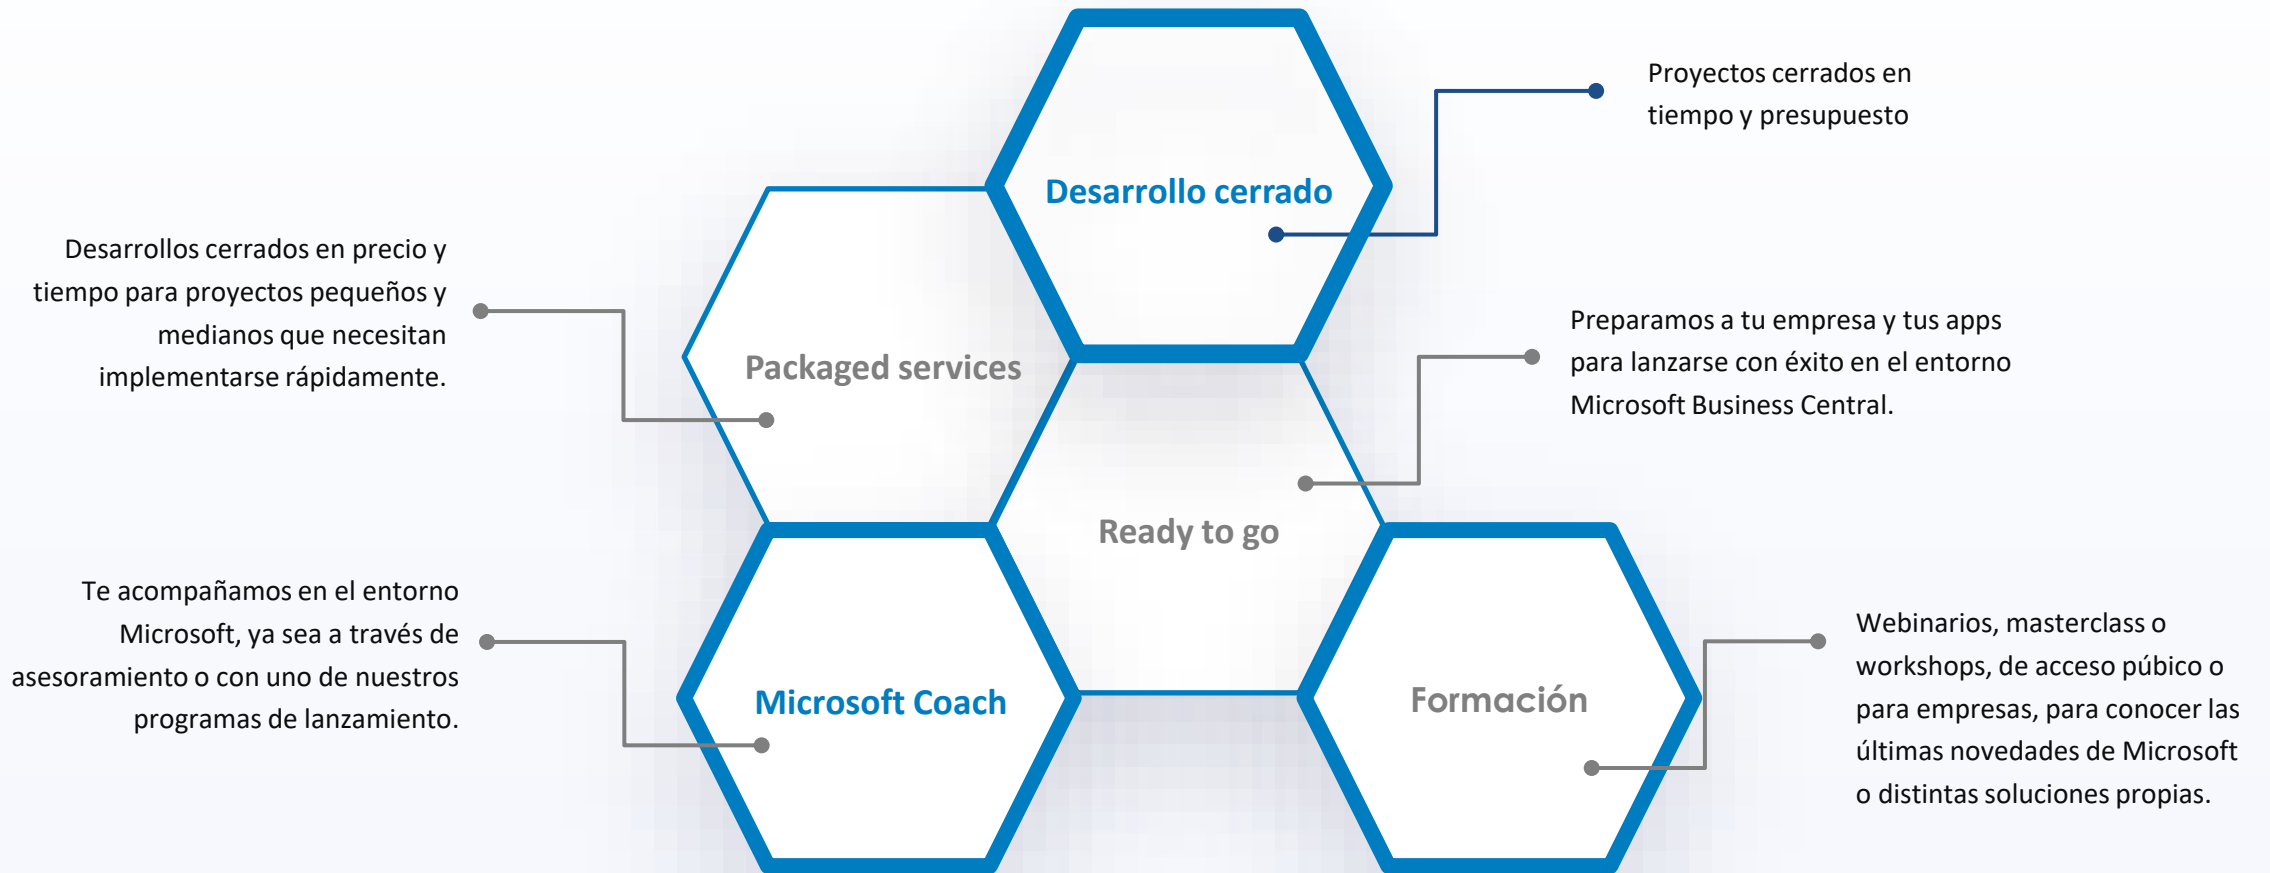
Desarrollo cerrado

Proyectos cerrados en tiempo y presupuesto

Desarrollos cerrados en precio y tiempo para proyectos pequeños y medianos que necesitan implementarse rápidamente.

Packaged services

Preparamos a tu empresa y tus apps para lanzarse con éxito en el entorno Microsoft Business Central.

Ready to go

Te acompañamos en el entorno Microsoft, ya sea a través de asesoramiento o con uno de nuestros programas de lanzamiento.

Microsoft Coach

Formación

Webinarios, masterclass o workshops, de acceso público o para empresas, para conocer las últimas novedades de Microsoft o distintas soluciones propias.